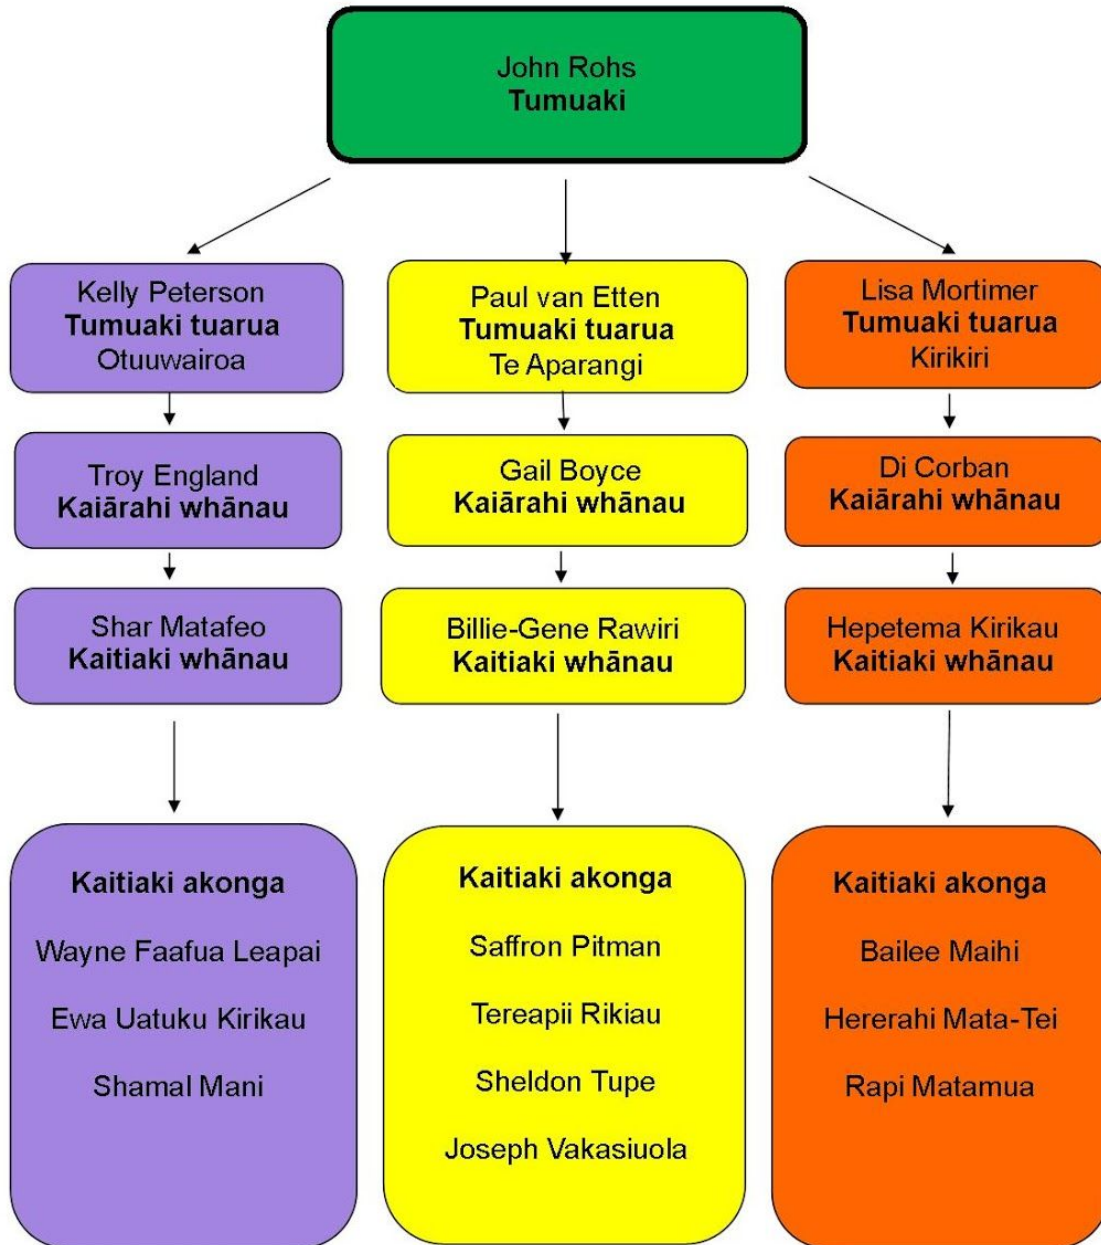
John Rohs
Tumuaki

Kelly Peterson
Tumuaki tuarua
Otuuwairoa

Troy England
Kaiārahi whānau

Shar Matafeo
Kaitiaki whānau

Kaitiaki akonga

Wayne Faafua Leapai

Ewa Uatuku Kirikau

Shamal Mani

Paul van Etten
Tumuaki tuarua
Te Aparangi

Gail Boyce
Kaiārahi whānau

Billie-Gene Rawiri
Kaitiaki whānau

Kaitiaki akonga

Saffron Pitman

Tereapii Rikiau

Sheldon Tupe

Joseph Vakasiuola

Lisa Mortimer
Tumuaki tuarua
Kirikiri

Di Corban
Kaiārahi whānau

Hepetema Kirikau
Kaitiaki whānau

Kaitiaki akonga

Bailee Maihi

Hererahi Mata-Tei

Rapi Matamua